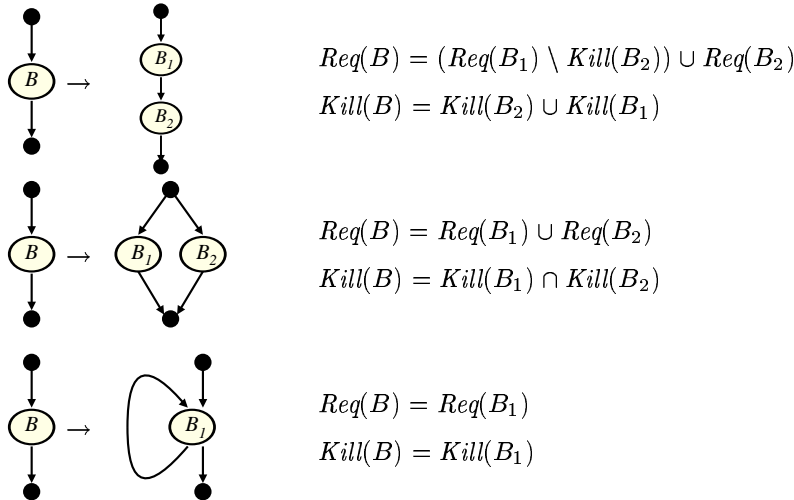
$B$ $\rightarrow$ $B_1$ $B_2$

$Req(B) = (Req(B_1) \setminus Kill(B_2)) \cup Req(B_2)$

$Kill(B) = Kill(B_2) \cup Kill(B_1)$

$B$ $\rightarrow$ $B_1$ $B_2$

$Req(B) = Req(B_1) \cup Req(B_2)$

$Kill(B) = Kill(B_1) \cap Kill(B_2)$

$B$ $\rightarrow$ $B_1$

$Req(B) = Req(B_1)$

$Kill(B) = Kill(B_1)$